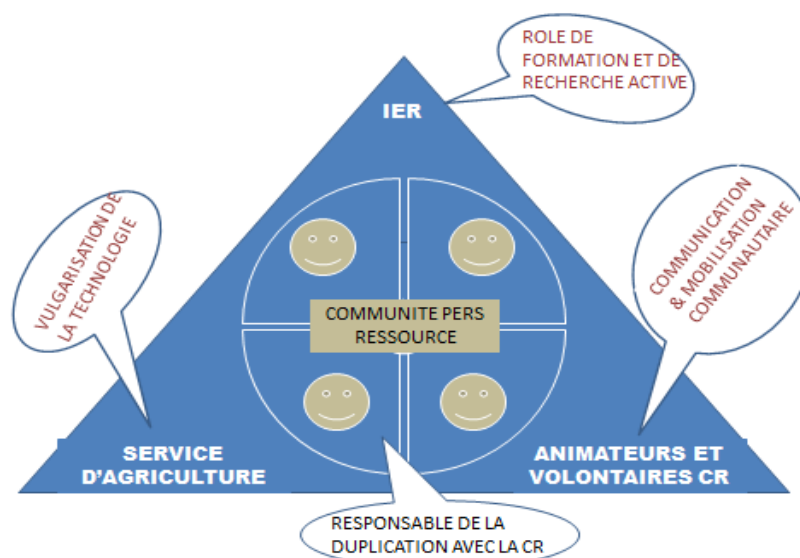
ROLE DE FORMATION ET DE RECHERCHE ACTIVE

IER

VULGARISATION DE LA TECHNOLOGIE

COMMUNICATION & MOBILISATION COMMUNAUTAIRE

COMMUNITE PERS RESSOURCE

SERVICE D'AGRICULTURE

ANIMATEURS ET VOLONTAIRES CR

RESPONSABLE DE LA DUPLICATION AVEC LA CR